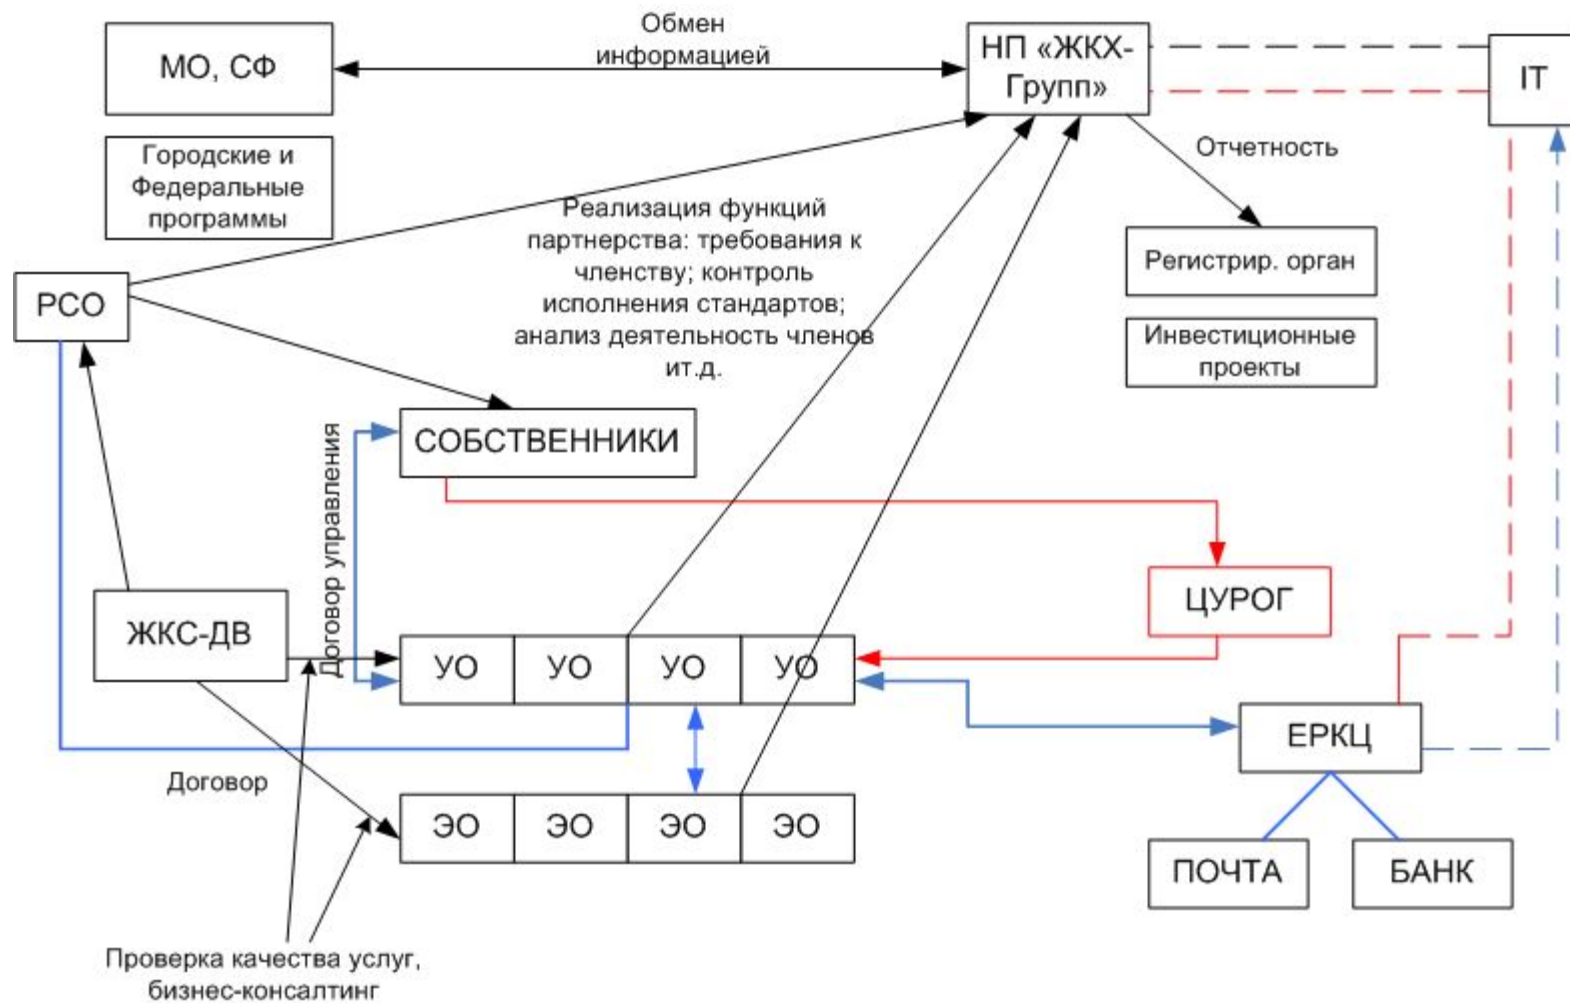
МО, СФ

Обмен информацией

НП «ЖКХ-Групп»

IT

Городские и Федеральные программы

Отчетность

Реализация функций партнерства: требования к членству; контроль исполнения стандартов; анализ деятельность членов ит.д.

Регистрир. орган

РСО

Инвестиционные проекты

СОБСТВЕННИКИ

Договор управления

ЦУРОГ

ЖКС-ДВ

УО | УО | УО | УО

ЕРКЦ

Договор

ЭО | ЭО | ЭО | ЭО

ПОЧТА

БАНК

Проверка качества услуг, бизнес-консалтинг